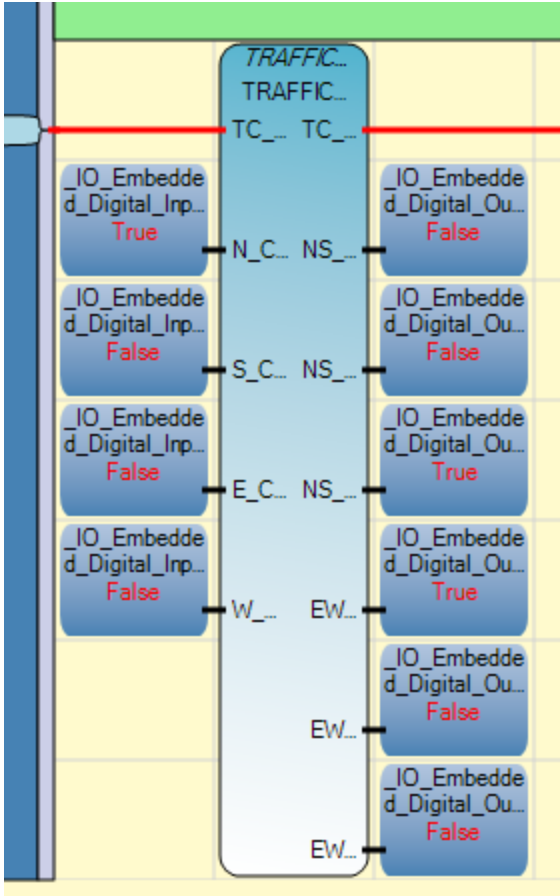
TRAFFIC...
TRAFFIC...
TC_... TC_...

_IO_Embedded_Digital_Inp...
True
N_C...

_IO_Embedded_Digital_Inp...
False
S_C...

_IO_Embedded_Digital_Inp...
False
E_C...

_IO_Embedded_Digital_Inp...
False
W_...

NS_...
_IO_Embedded_Digital_Ou...
False

NS_...
_IO_Embedded_Digital_Ou...
False

NS_...
_IO_Embedded_Digital_Ou...
True

EW...
_IO_Embedded_Digital_Ou...
True

EW...
_IO_Embedded_Digital_Ou...
False

EW...
_IO_Embedded_Digital_Ou...
False